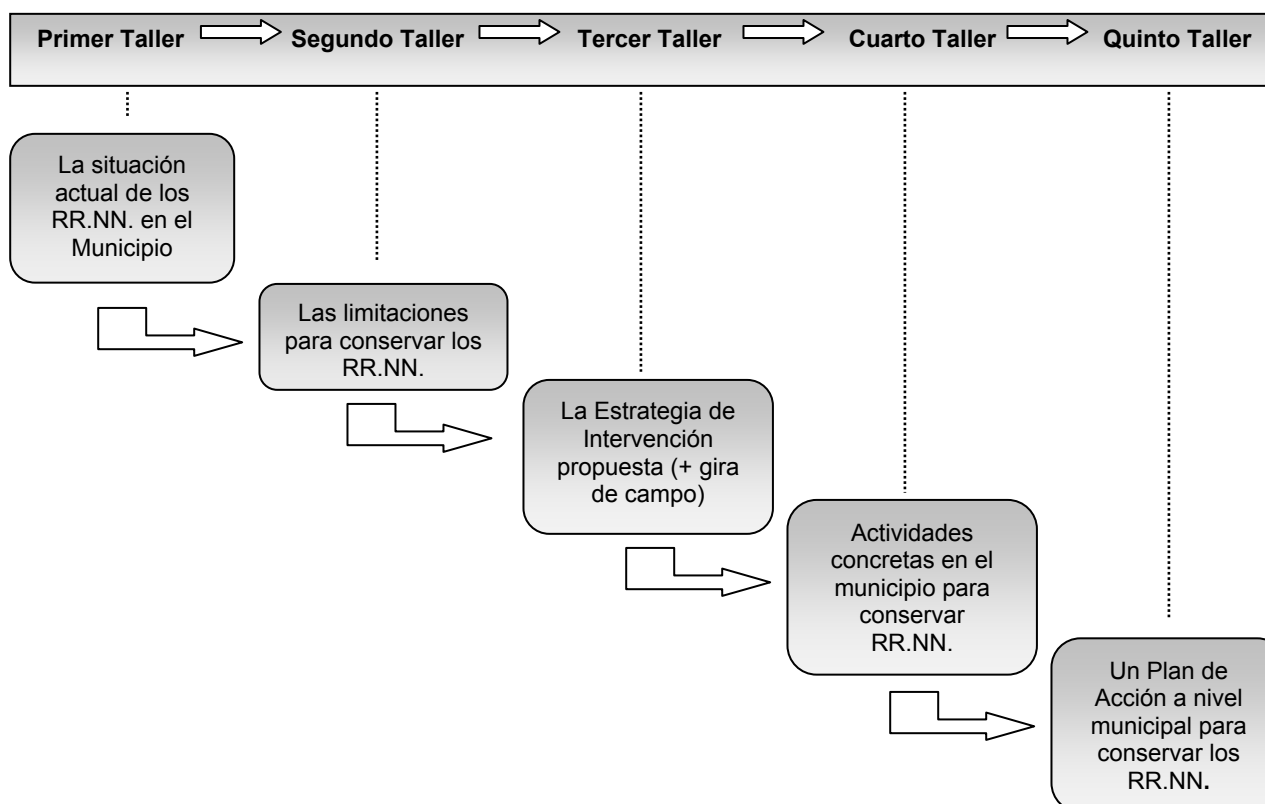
Primer Taller Segundo Taller Tercer Taller Cuarto Taller Quinto Taller

La situación actual de los RR.NN. en el Municipio

Las limitaciones para conservar los RR.NN.

La Estrategia de Intervención propuesta (+ gira de campo)

Actividades concretas en el municipio para conservar RR.NN.

Un Plan de Acción a nivel municipal para conservar los RR.NN.